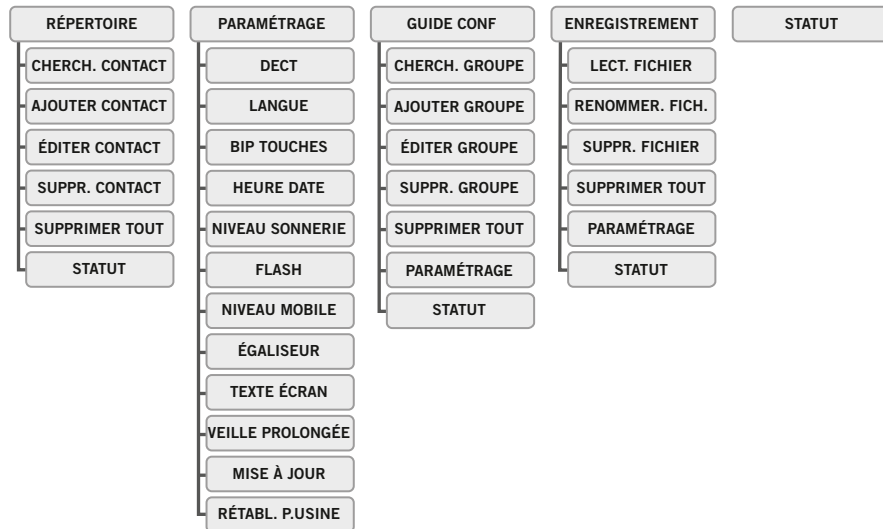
RÉPERTOIRE
CHERCH. CONTACT
AJOUTER CONTACT
ÉDITER CONTACT
SUPPR. CONTACT
SUPPRIMER TOUT
STATUT

PARAMÉTRAGE
DECT
LANGUE
BIP TOUCHES
HEURE DATE
NIVEAU SONNERIE
FLASH
NIVEAU MOBILE
ÉGALISEUR
TEXTE ÉCRAN
VEILLE PROLONGÉE
MISE À JOUR
RÉTABL. P.USINE

GUIDE CONF
CHERCH. GROUPE
AJOUTER GROUPE
ÉDITER GROUPE
SUPPR. GROUPE
SUPPRIMER TOUT
PARAMÉTRAGE
STATUT

ENREGISTREMENT
LECT. FICHIER
RENOMMER. FICH.
SUPPR. FICHIER
SUPPRIMER TOUT
PARAMÉTRAGE
STATUT

STATUT